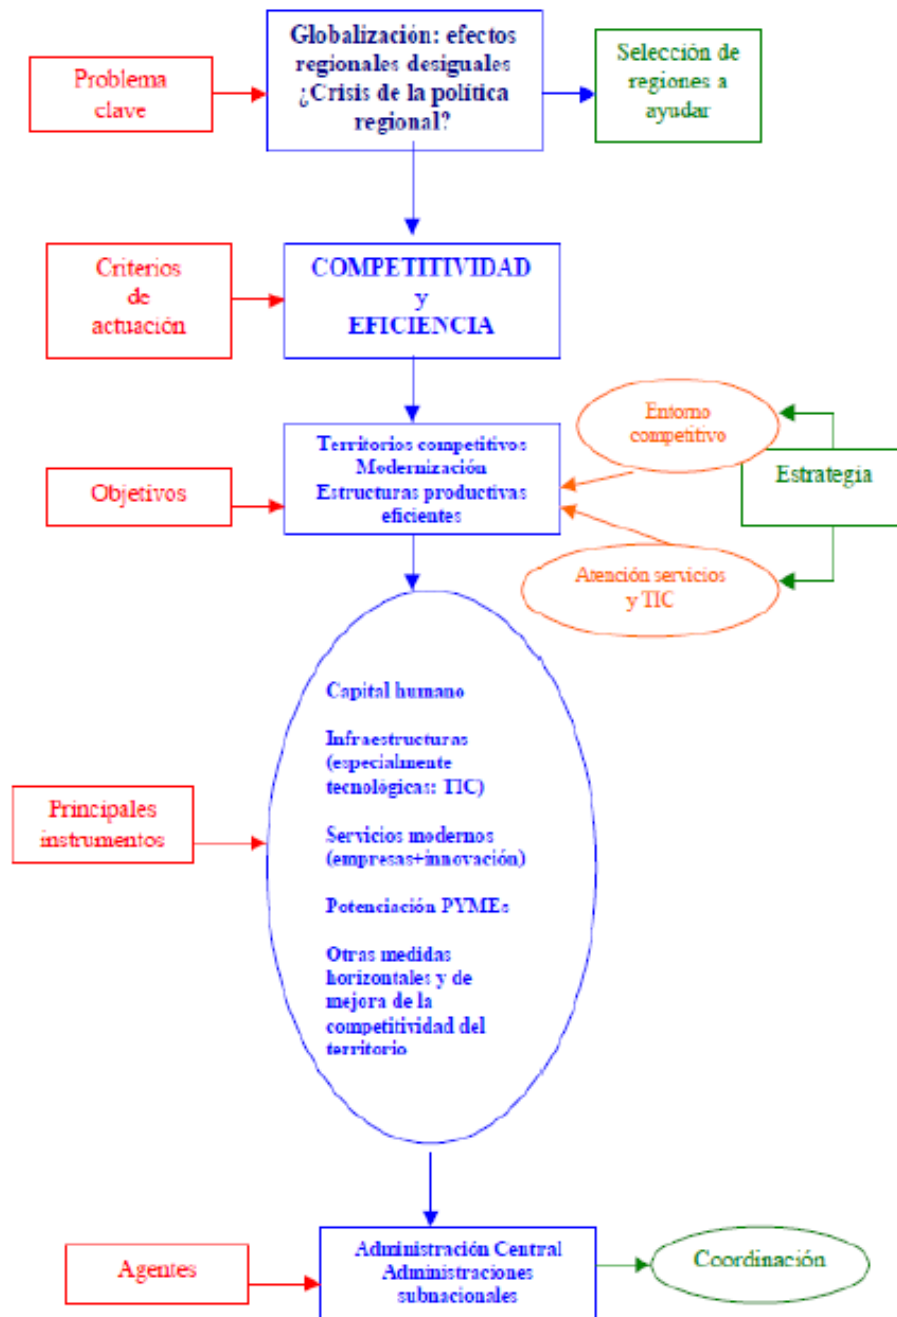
Problema clave

Globalización: efectos regionales desiguales ¿Crisis de la política regional?

Selección de regiones a ayudar

Criterios de actuación

COMPETITIVIDAD y EFICIENCIA

Entorno competitivo

Estrategia

Objetivos

Territorios competitivos
Modernización
Estructuras productivas eficientes

Atención servicios y TIC

Principales instrumentos

Capital humano

Infraestructuras (especialmente tecnológicas: TIC)

Servicios modernos (empresas+innovación)

Potenciación PYMEs

Otras medidas horizontales y de mejora de la competitividad del territorio

Agentes

Administración Central
Administraciones subnacionales

Coordinación